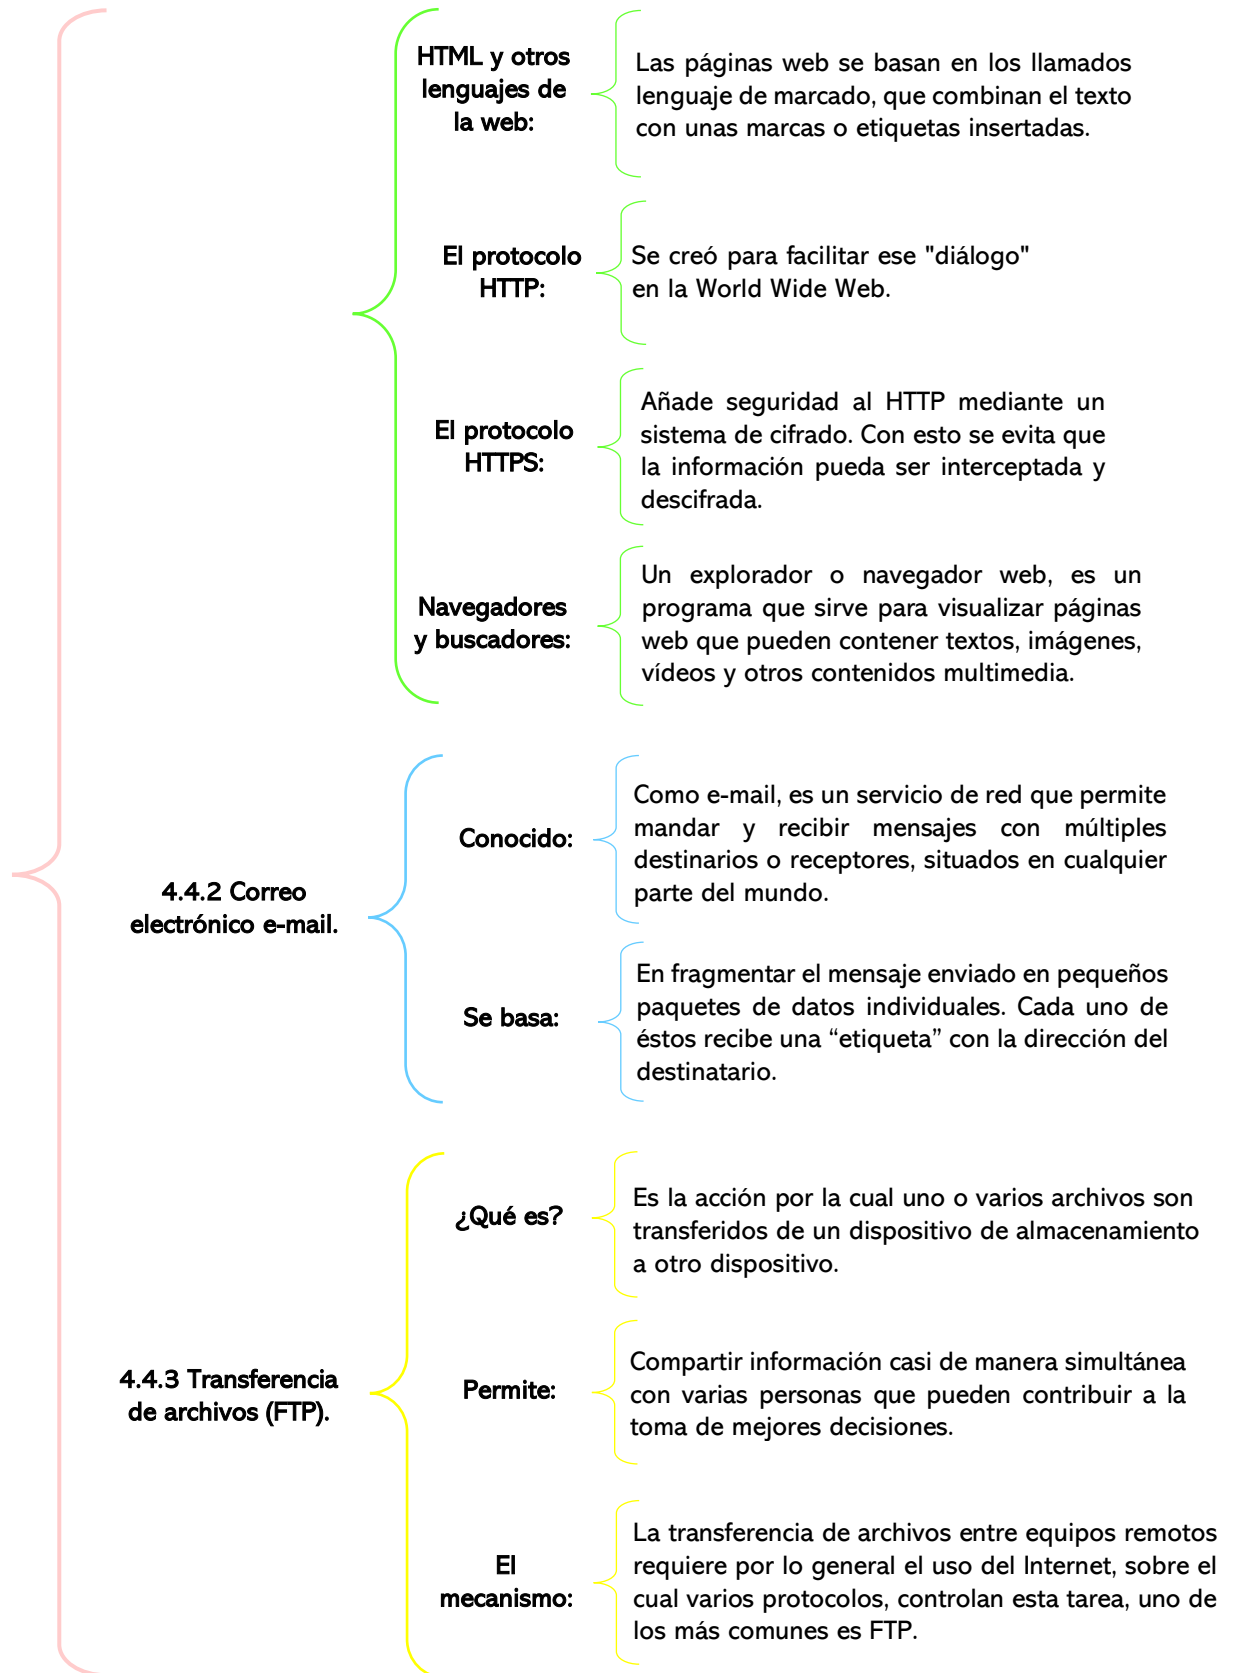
HTML y otros lenguajes de la web:

Las páginas web se basan en los llamados lenguaje de marcado, que combinan el texto con unas marcas o etiquetas insertadas.

El protocolo HTTP:

Se creó para facilitar ese "diálogo" en la World Wide Web.

El protocolo HTTPS:

Añade seguridad al HTTP mediante un sistema de cifrado. Con esto se evita que la información pueda ser interceptada y descifrada.

Navegadores y buscadores:

Un explorador o navegador web, es un programa que sirve para visualizar páginas web que pueden contener textos, imágenes, vídeos y otros contenidos multimedia.

4.4.2 Correo electrónico e-mail.

Conocido:

Como e-mail, es un servicio de red que permite mandar y recibir mensajes con múltiples destinarios o receptores, situados en cualquier parte del mundo.

Se basa:

En fragmentar el mensaje enviado en pequeños paquetes de datos individuales. Cada uno de éstos recibe una “etiqueta” con la dirección del destinatario.

4.4.3 Transferencia de archivos (FTP).

¿Qué es?

Es la acción por la cual uno o varios archivos son transferidos de un dispositivo de almacenamiento a otro dispositivo.

Permite:

Compartir información casi de manera simultánea con varias personas que pueden contribuir a la toma de mejores decisiones.

El mecanismo:

La transferencia de archivos entre equipos remotos requiere por lo general el uso del Internet, sobre el cual varios protocolos, controlan esta tarea, uno de los más comunes es FTP.